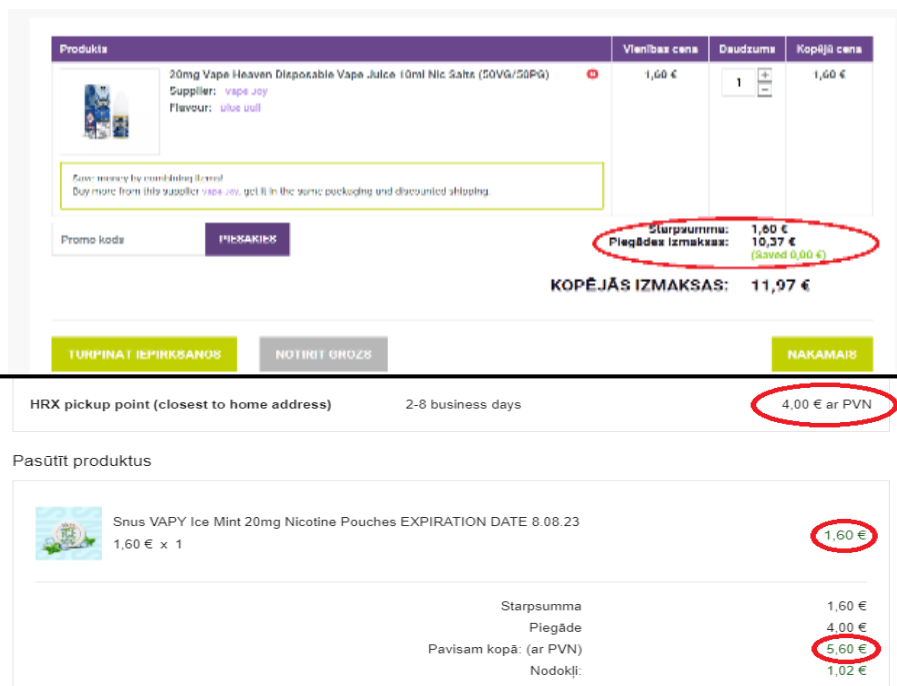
| Produkts | Vienības cena | Daudzums | Kopējā cena |
|---|---|---|---|
| 20mg Vape Heaven Disposable Vape Juice 10ml Nic Salts (50VG/50PG) Supplier: Vape Joy Flavour: blue bull | 1,60 € | 1 | 1,60 € |

Save money by combining items!
Buy more from this supplier Vape Joy, get it in the same packaging and discounted shipping.

Promo kods PIESAKIES

Starpsumma: 1,60 €
Piegādes izmaksas: 10,37 €
(Saved 0,00 €)

KOPĒJĀS IZMAKSAS: 11,97 €

TURPINĀT IEPIRKŠANOS NOTĪRĪT GROZS NĀKAMAIS

HRX pickup point (closest to home address) 2-8 business days 4,00 € ar PVN

Pasūtīt produktus

Snus VAPY Ice Mint 20mg Nicotine Pouches EXPIRATION DATE 8.08.23
1,60 € x 1
1,60 €

Starpsumma 1,60 €
Piegāde 4,00 €
Pavisam kopā: (ar PVN) 5,60 €
Nodokļi: 1,02 €